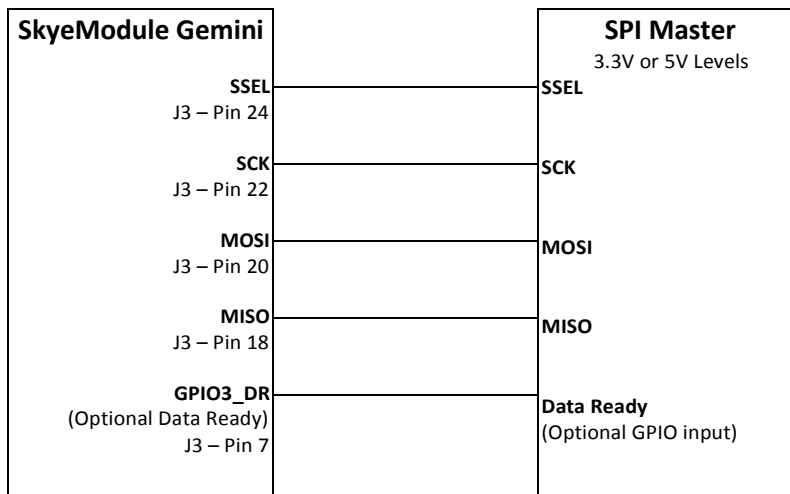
SkyeModule Gemini

SSEL
J3 – Pin 24

SCK
J3 – Pin 22

MOSI
J3 – Pin 20

MISO
J3 – Pin 18

GPIO3_DR
(Optional Data Ready)
J3 – Pin 7

SPI Master
3.3V or 5V Levels

SSEL

SCK

MOSI

MISO

Data Ready
(Optional GPIO input)